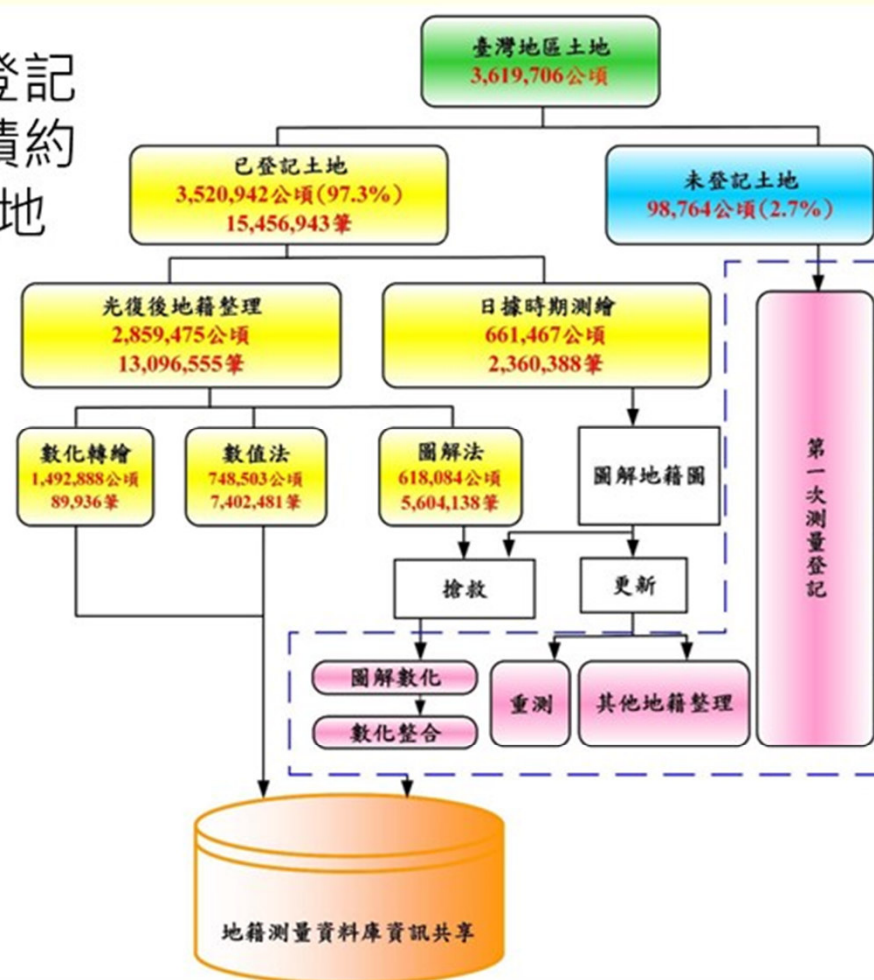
登記
積約
地

臺灣地區土地
3,619,706公頃

已登記土地
3,520,942公頃(97.3%)
15,456,943筆

未登記土地
98,764公頃(2.7%)

光復後地籍整理
2,859,475公頃
13,096,555筆

日據時期測繪
661,467公頃
2,360,388筆

數化轉繪
1,492,888公頃
89,936筆

數值法
748,503公頃
7,402,481筆

圖解法
618,084公頃
5,604,138筆

圖解地籍圖

第一次測量登記

搶救

更新

圖解數化

數化整合

重測

其他地籍整理

地籍測量資料庫資訊共享